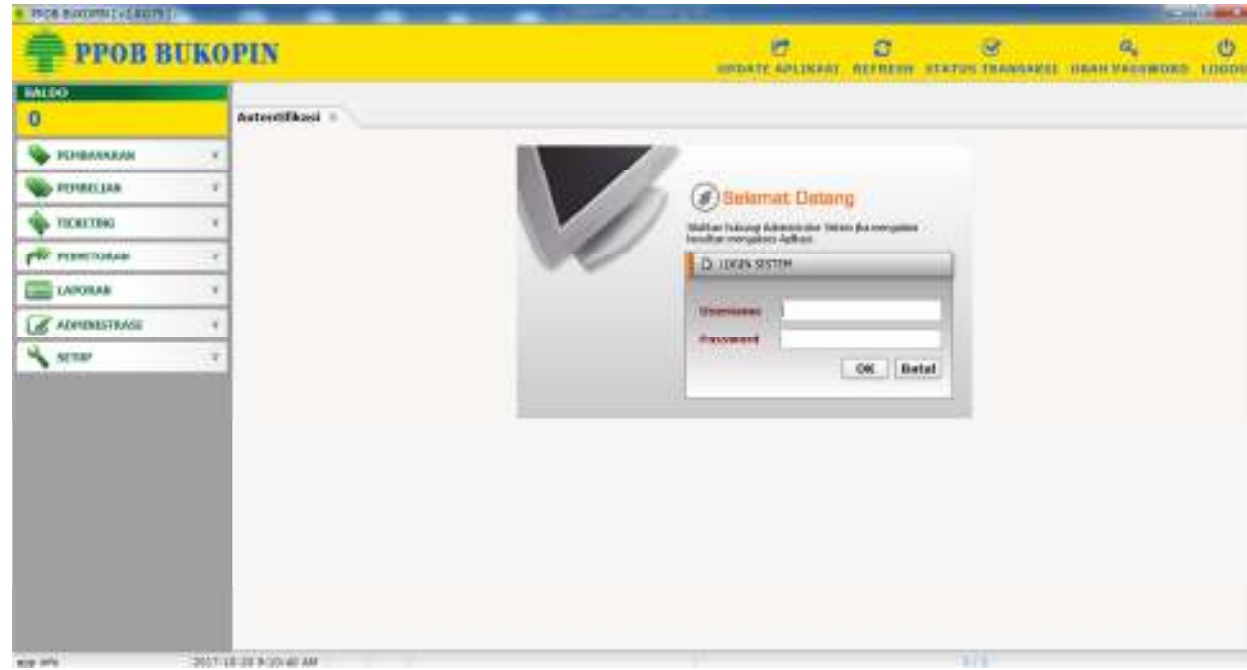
PPOB BUKOPIN [ v1.0.0.73 ]

PPOB BUKOPIN

UPDATE APLIKASI REFRESH STATUS TRANSAKSI UBAH PASSWORD LOGOUT

SALDO
0

PEMBAYARAN
PEMBELIAN
TICKETING
PEMBAYARAN
LAPORAN
ADMINISTRASI
SETUP

Autentifikasi

Selamat Datang

Silahkan hubungi Administrator Sistem jika mengalami kesulitan menggunakan Aplikasi.

LOGIN SISTEM

Username
Password

OK Batal

app info 2017-10-20 9:20:40 AM